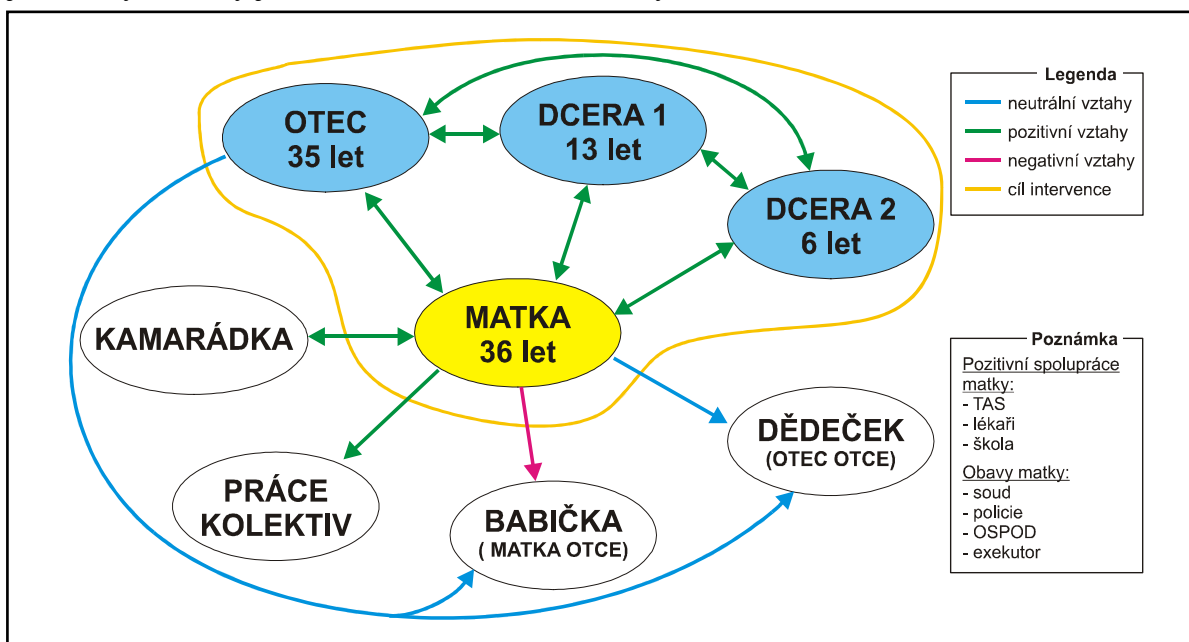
OTEC
35 let

DCERA 1
13 let

DCERA 2
6 let

KAMARÁDKA

MATKA
36 let

PRÁCE
KOLEKTIV

BABIČKA
( MATKA OTCE)

DĚDEČEK
(OTEC OTCE)

Legenda
neutrální vztahy
pozitivní vztahy
negativní vztahy
cíl intervence

Poznámka
Pozitivní spolupráce matky:
- TAS
- lékaři
- škola
Obavy matky:
- soud
- policie
- OSPOD
- exekutor